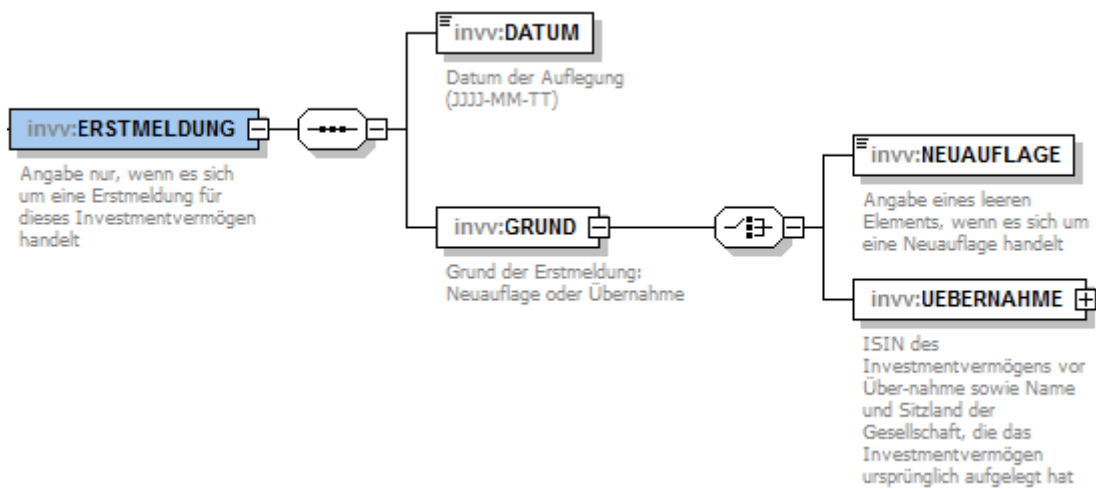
invv:ERSTMELDUNG

Angabe nur, wenn es sich um eine Erstmeldung für dieses Investmentvermögen handelt

invv:DATUM

Datum der Auflegung (JJJJ-MM-TT)

invv:GRUND

Grund der Erstmeldung: Neuauflage oder Übernahme

invv:NEUAUFLAGE

Angabe eines leeren Elements, wenn es sich um eine Neuauflage handelt

invv:UEBERNAHME

ISIN des Investmentvermögens vor Über-nahme sowie Name und Sitzland der Gesellschaft, die das Investmentvermögen ursprünglich aufgelegt hat